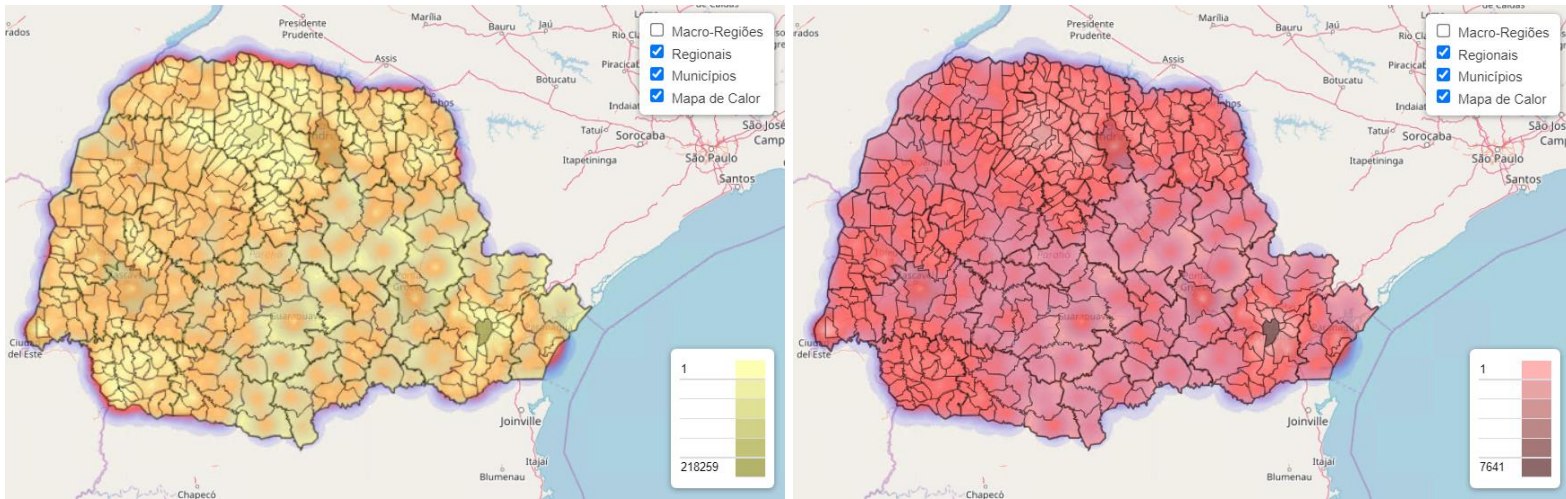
rados
Presidente Prudente
Marília
Bauru
Jaú
Assis
Rio Cla
Botucatu
Piracicab
Indaiat
Tatuí
Sorocaba
São José
Camp
Itapetininga
São Paulo
Santos
Ciud del Este
Guarapuava
Joinville
Itajaí
Blumenau
Chapecó

Macro-Regiões
Regionais
Municípios
Mapa de Calor

1
218259

rados
Presidente Prudente
Marília
Bauru
Jaú
Assis
Rio Cla
Botucatu
Piracicab
Indaiat
Tatuí
Sorocaba
São Jos
Camp
Itapetininga
São Paulo
Santos
Ciud del Este
Guarapuava
Joinville
Itajaí
Blumenau
Chapecó

Macro-Regiões
Regionais
Municípios
Mapa de Calor

1
7641